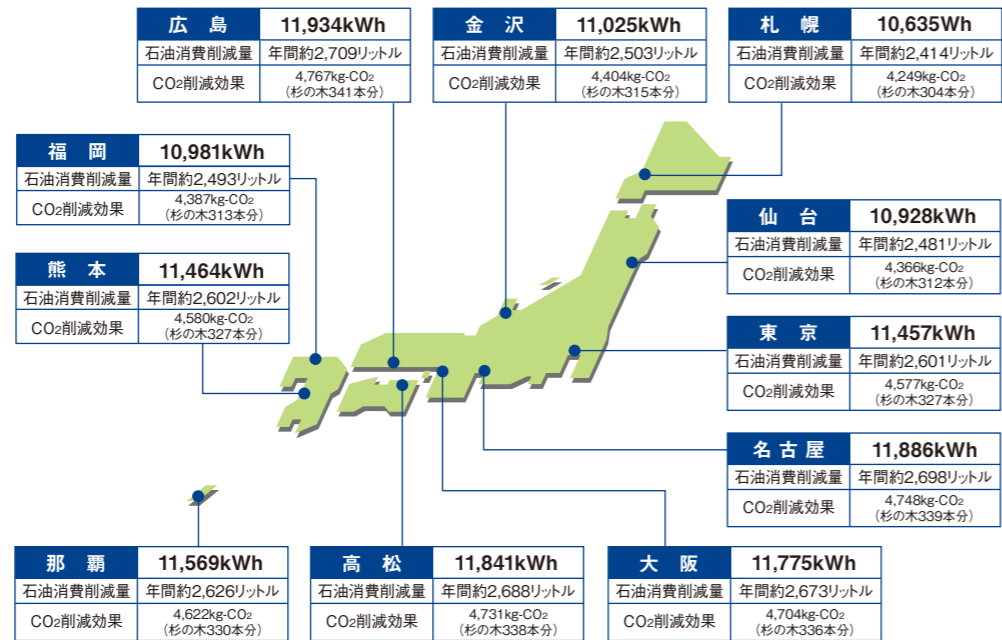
| 広 島 | 11,934kWh |
|---|---|
| 石油消費削減量 | 年間約2,709リットル |
| $CO_2$削減効果 | 4,767kg-$CO_2$ (杉の木341本分) |

| 金 沢 | 11,025kWh |
|---|---|
| 石油消費削減量 | 年間約2,503リットル |
| $CO_2$削減効果 | 4,404kg-$CO_2$ (杉の木315本分) |

| 札 幌 | 10,635Wh |
|---|---|
| 石油消費削減量 | 年間約2,414リットル |
| $CO_2$削減効果 | 4,249kg-$CO_2$ (杉の木304本分) |

| 福 岡 | 10,981kWh |
|---|---|
| 石油消費削減量 | 年間約2,493リットル |
| $CO_2$削減効果 | 4,387kg-$CO_2$ (杉の木313本分) |

| 仙 台 | 10,928kWh |
|---|---|
| 石油消費削減量 | 年間約2,481リットル |
| $CO_2$削減効果 | 4,366kg-$CO_2$ (杉の木312本分) |

| 熊 本 | 11,464kWh |
|---|---|
| 石油消費削減量 | 年間約2,602リットル |
| $CO_2$削減効果 | 4,580kg-$CO_2$ (杉の木327本分) |

| 東 京 | 11,457kWh |
|---|---|
| 石油消費削減量 | 年間約2,601リットル |
| $CO_2$削減効果 | 4,577kg-$CO_2$ (杉の木327本分) |

| 名古屋 | 11,886kWh |
|---|---|
| 石油消費削減量 | 年間約2,698リットル |
| $CO_2$削減効果 | 4,748kg-$CO_2$ (杉の木339本分) |

| 那 覇 | 11,569kWh |
|---|---|
| 石油消費削減量 | 年間約2,626リットル |
| $CO_2$削減効果 | 4,622kg-$CO_2$ (杉の木330本分) |

| 高 松 | 11,841kWh |
|---|---|
| 石油消費削減量 | 年間約2,688リットル |
| $CO_2$削減効果 | 4,731kg-$CO_2$ (杉の木338本分) |

| 大 阪 | 11,775kWh |
|---|---|
| 石油消費削減量 | 年間約2,673リットル |
| $CO_2$削減効果 | 4,704kg-$CO_2$ (杉の木336本分) |